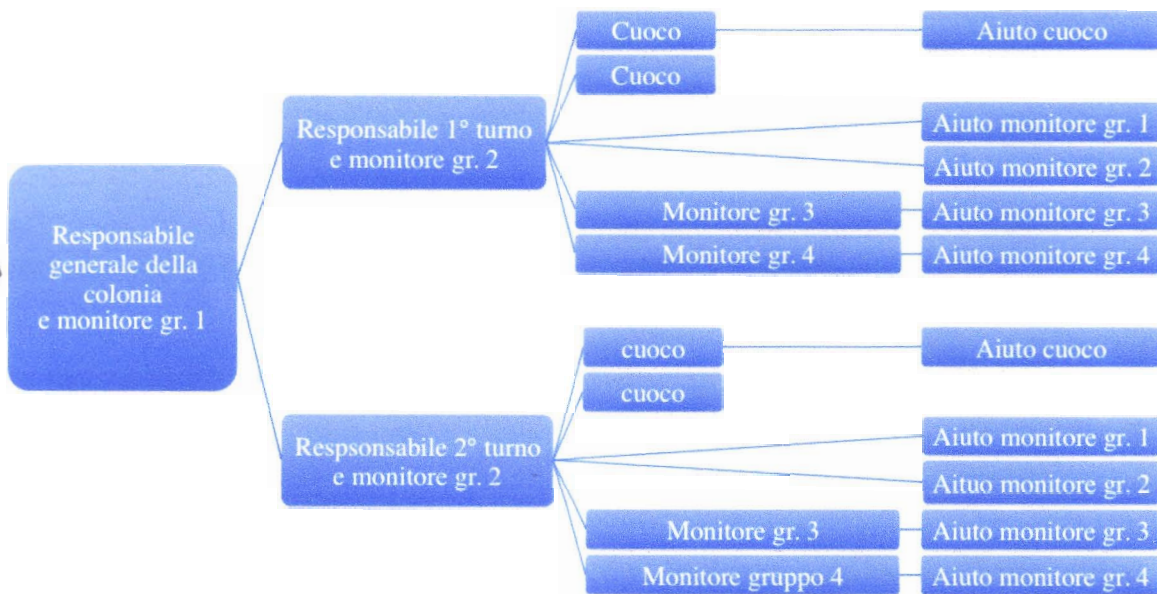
Responsabile generale della colonia e monitore gr. 1

Responsabile 1° turno e monitore gr. 2

Cuoco

Aiuto cuoco

Cuoco

Aiuto monitore gr. 1

Aiuto monitore gr. 2

Monitore gr. 3

Aiuto monitore gr. 3

Monitore gr. 4

Aiuto monitore gr. 4

Respsonsabile 2° turno e monitore gr. 2

cuoco

Aiuto cuoco

cuoco

Aiuto monitore gr. 1

Aituo monitore gr. 2

Monitore gr. 3

Aiuto monitore gr. 3

Monitore gruppo 4

Aiuto monitore gr. 4